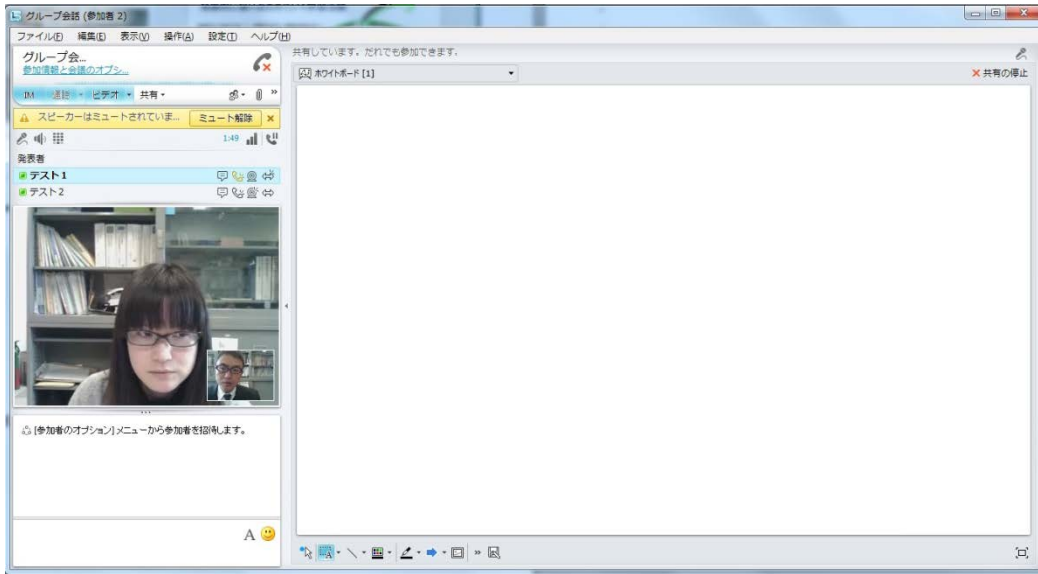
グループ会話 (参加者 2)

ファイル(F) 編集(E) 表示(V) 操作(A) 設定(T) ヘルプ(H)

グループ会...
参加情報と会議のオプシ...

IM 通話 ビデオ 共有

スピーカーはミュートされていま... ミュート解除

1:49

発表者
テスト1
テスト2

[参加者のオプション] メニューから参加者を招待します。

A

共有しています。だれでも参加できます。

ホワイトボード [1]

共有の停止